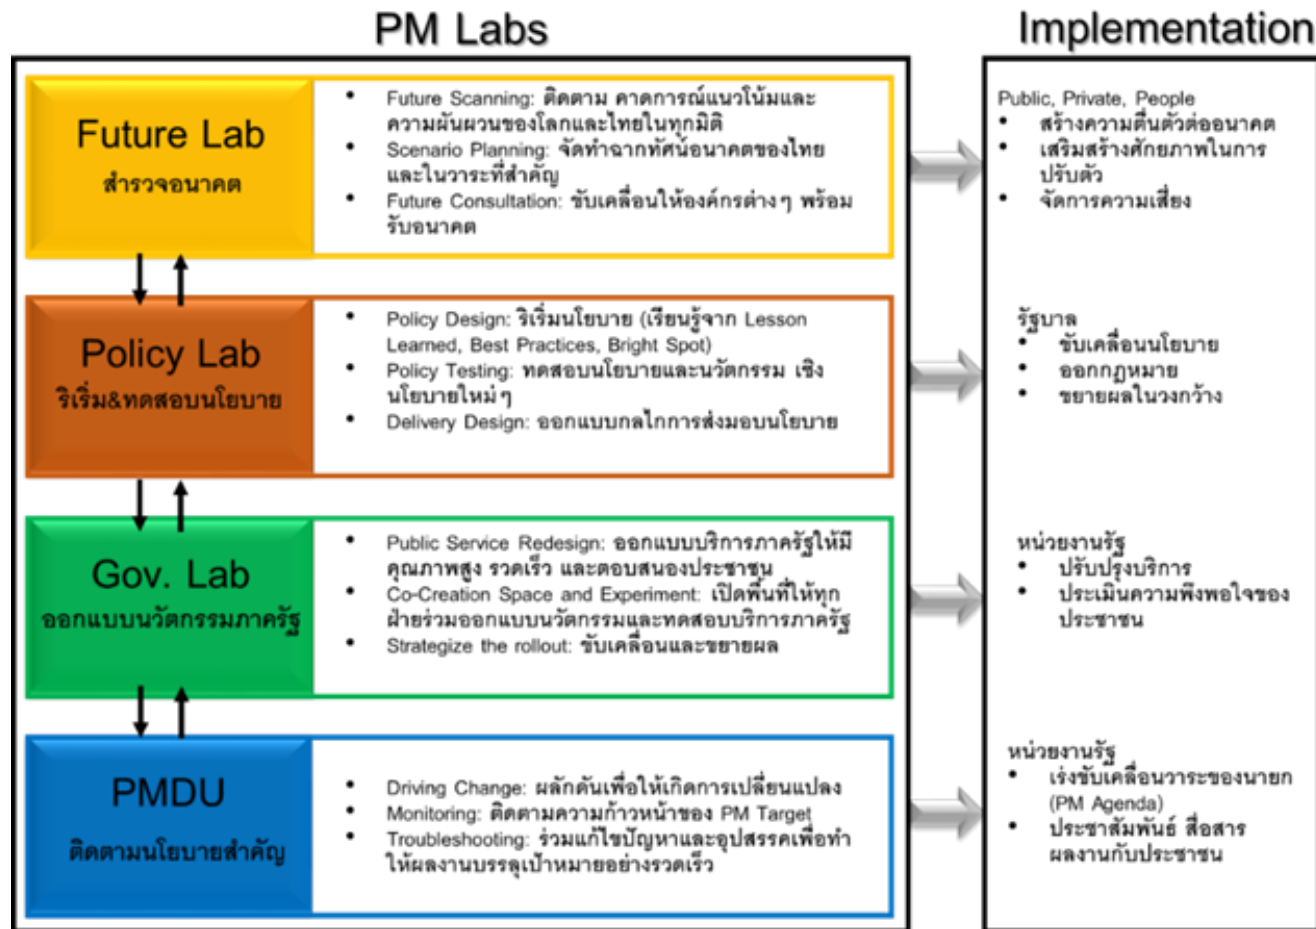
PM Labs

Future Lab
สำรวจอนาคต

- Future Scanning: ติดตาม คาดการณ์แนวโน้มและความผันผวนของโลกและไทยในทุกมิติ
- Scenario Planning: จัดทำฉากทัศน์อนาคตของไทยและในวาระที่สำคัญ
- Future Consultation: ขับเคลื่อนให้องค์กรต่าง ๆ พร้อมรับอนาคต

Policy Lab
ริเริ่ม&ทดสอบนโยบาย

- Policy Design: ริเริ่มนโยบาย (เรียนรู้จาก Lesson Learned, Best Practices, Bright Spot)
- Policy Testing: ทดสอบนโยบายและนวัตกรรม เชิงนโยบายใหม่ ๆ
- Delivery Design: ออกแบบกลไกการส่งมอบนโยบาย

Gov. Lab
ออกแบบนวัตกรรมภาครัฐ

- Public Service Redesign: ออกแบบบริการภาครัฐให้มีคุณภาพสูง รวดเร็ว และตอบสนองประชาชน
- Co-Creation Space and Experiment: เปิดพื้นที่ให้ทุกฝ่ายร่วมออกแบบนวัตกรรมและทดสอบบริการภาครัฐ
- Strategize the rollout: ขับเคลื่อนและขยายผล

PMDU
ติดตามนโยบายสำคัญ

- Driving Change: ผลักดันเพื่อให้เกิดการเปลี่ยนแปลง
- Monitoring: ติดตามความก้าวหน้าของ PM Target
- Troubleshooting: ร่วมแก้ไขปัญหาและอุปสรรคเพื่อทำให้ผลงานบรรลุเป้าหมายอย่างรวดเร็ว

Implementation

Public, Private, People
- สร้างความตื่นตัวต่ออนาคต
- เสริมสร้างศักยภาพในการปรับตัว
- จัดการความเสี่ยง

รัฐบาล
- ขับเคลื่อนนโยบาย
- ออกกฎหมาย
- ขยายผลในวงกว้าง

หน่วยงานรัฐ
- ปรับปรุงบริการ
- ประเมินความพึงพอใจของประชาชน

หน่วยงานรัฐ
- เร่งขับเคลื่อนวาระของนายก (PM Agenda)
- ประชาสัมพันธ์ สื่อสารผลงานกับประชาชน